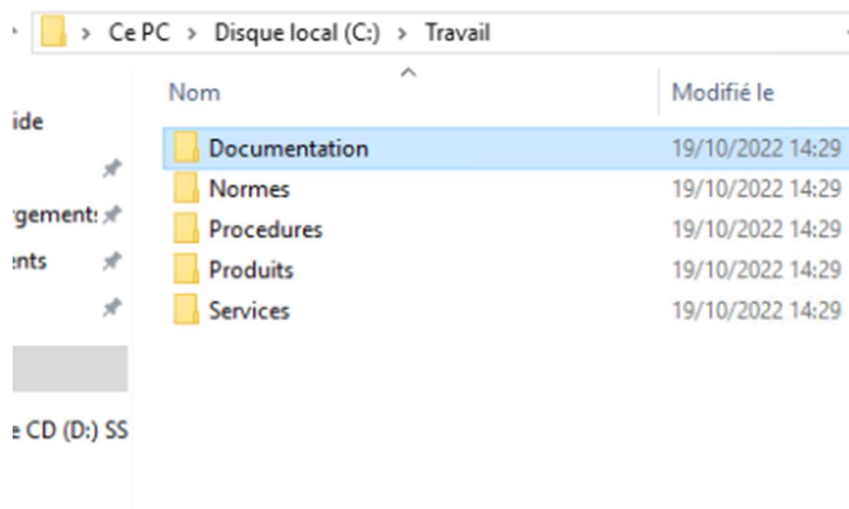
> Ce PC > Disque local (C:) > Travail

ide
rgements
ents
e CD (D:) SS

| Nom | Modifié le |
|---|---|
| Documentation | 19/10/2022 14:29 |
| Normes | 19/10/2022 14:29 |
| Procedures | 19/10/2022 14:29 |
| Produits | 19/10/2022 14:29 |
| Services | 19/10/2022 14:29 |